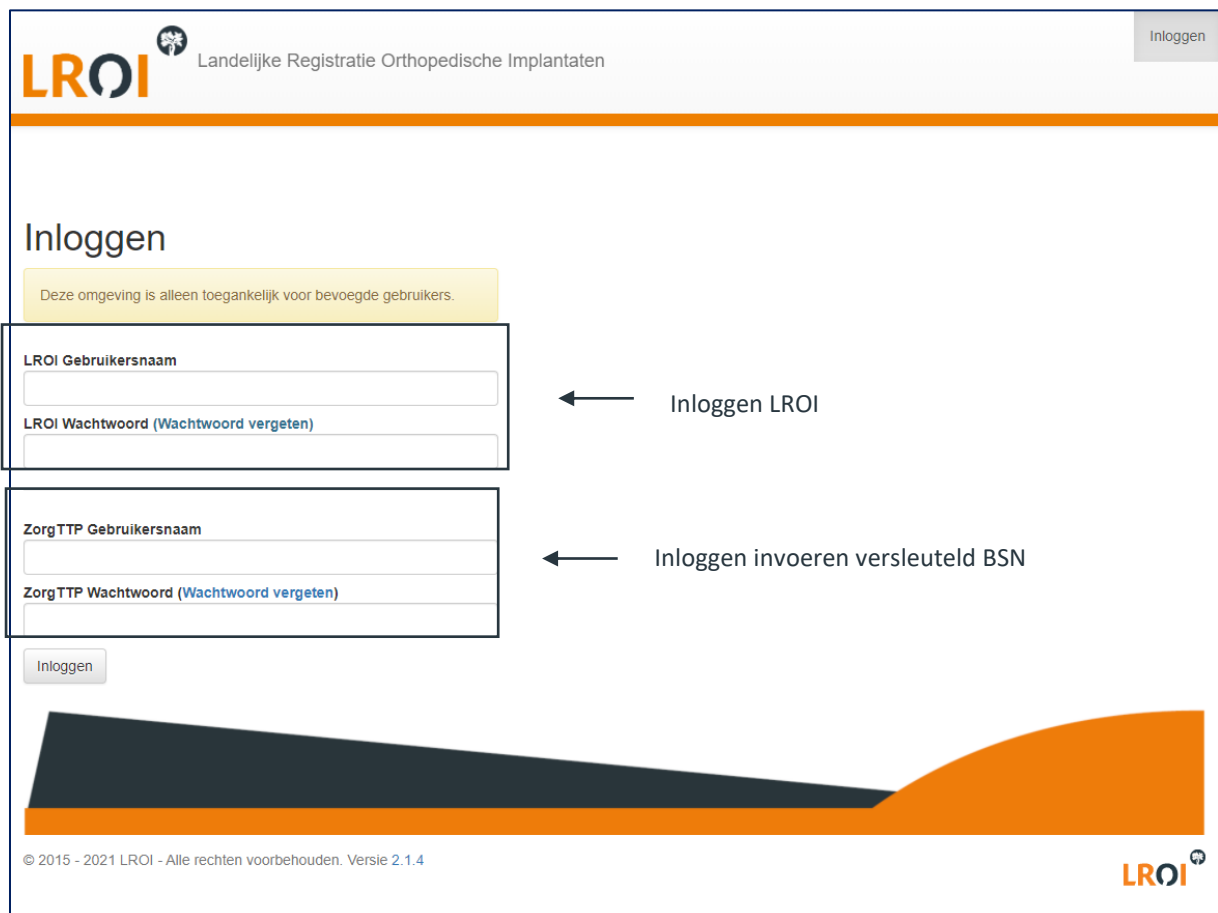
LROI Landelijke Registratie Orthopedische Implantaten

Inloggen

Inloggen

Deze omgeving is alleen toegankelijk voor bevoegde gebruikers.

LROI Gebruikersnaam

LROI Wachtwoord (Wachtwoord vergeten)

Inloggen LROI

ZorgTTP Gebruikersnaam

ZorgTTP Wachtwoord (Wachtwoord vergeten)

Inloggen invoeren versleuteld BSN

Inloggen

© 2015 - 2021 LROI - Alle rechten voorbehouden. Versie 2.1.4

LROI